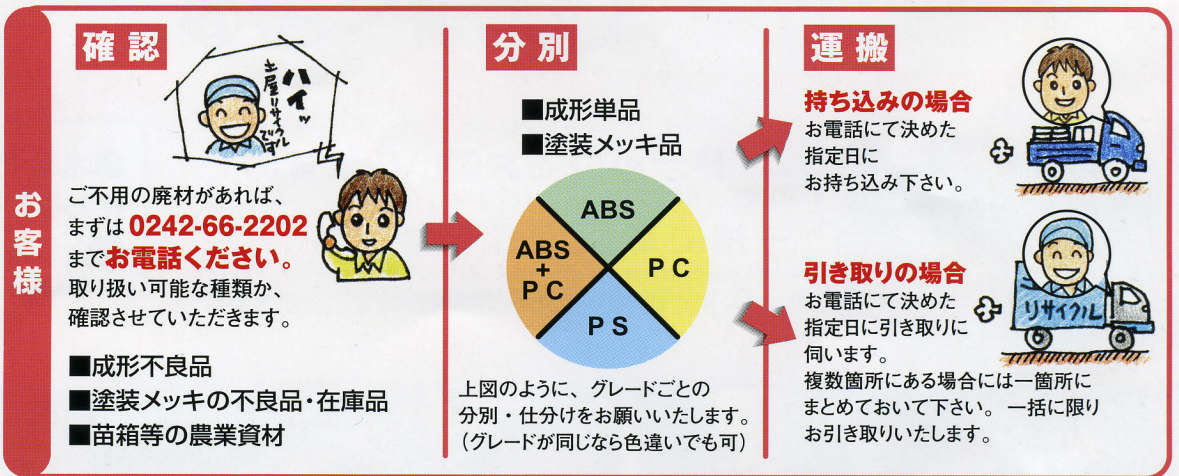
お客様

確認

ハイッ 土屋リサイクルです

ご不用の廃材があれば、まずは 0242-66-2202 までお電話ください。取り扱い可能な種類か、確認させていただきます。

■成形不良品
■塗装メッキの不良品・在庫品
■苗箱等の農業資材

分別

■成形単品
■塗装メッキ品

ABS
ABS + PC
PC
PS

上図のように、グレードごとの分別・仕分けをお願いいたします。（グレードが同じなら色違いでも可）

運搬

持ち込みの場合
お電話にて決めた指定日にお持ち込み下さい。

引き取りの場合
お電話にて決めた指定日に引き取りに伺います。
複数箇所にある場合には一箇所にまとめておいて下さい。一括に限りお引き取りいたします。

リサイクル